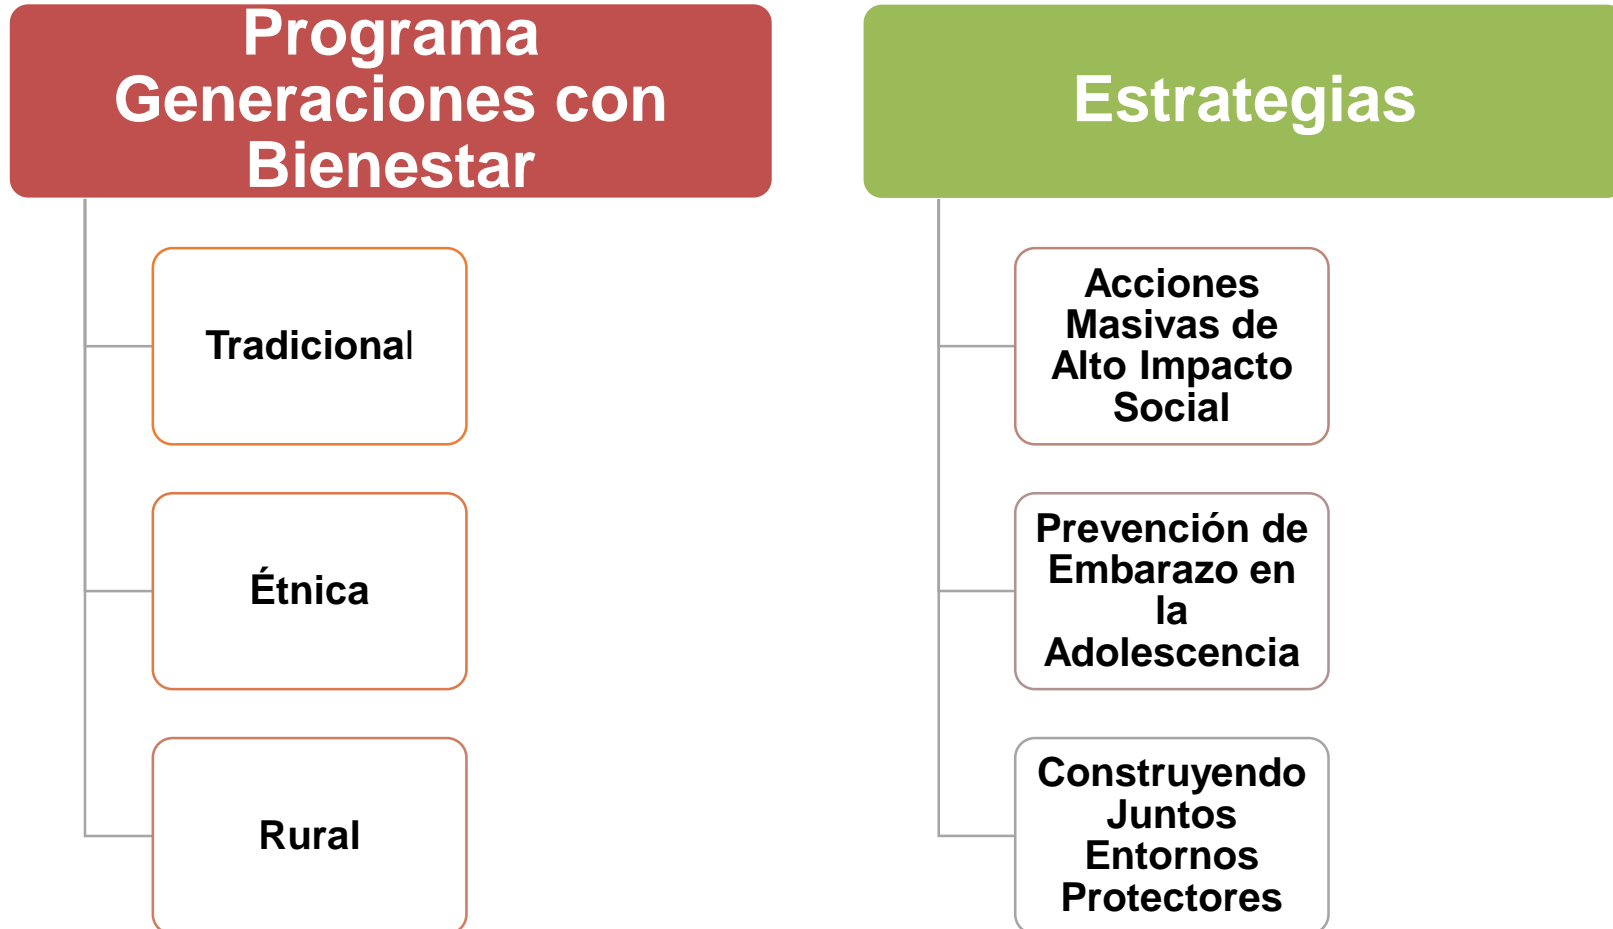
Programa Generaciones con Bienestar

Tradicional

Étnica

Rural

Estrategias

Acciones Masivas de Alto Impacto Social

Prevención de Embarazo en la Adolescencia

Construyendo Juntos Entornos Protectores